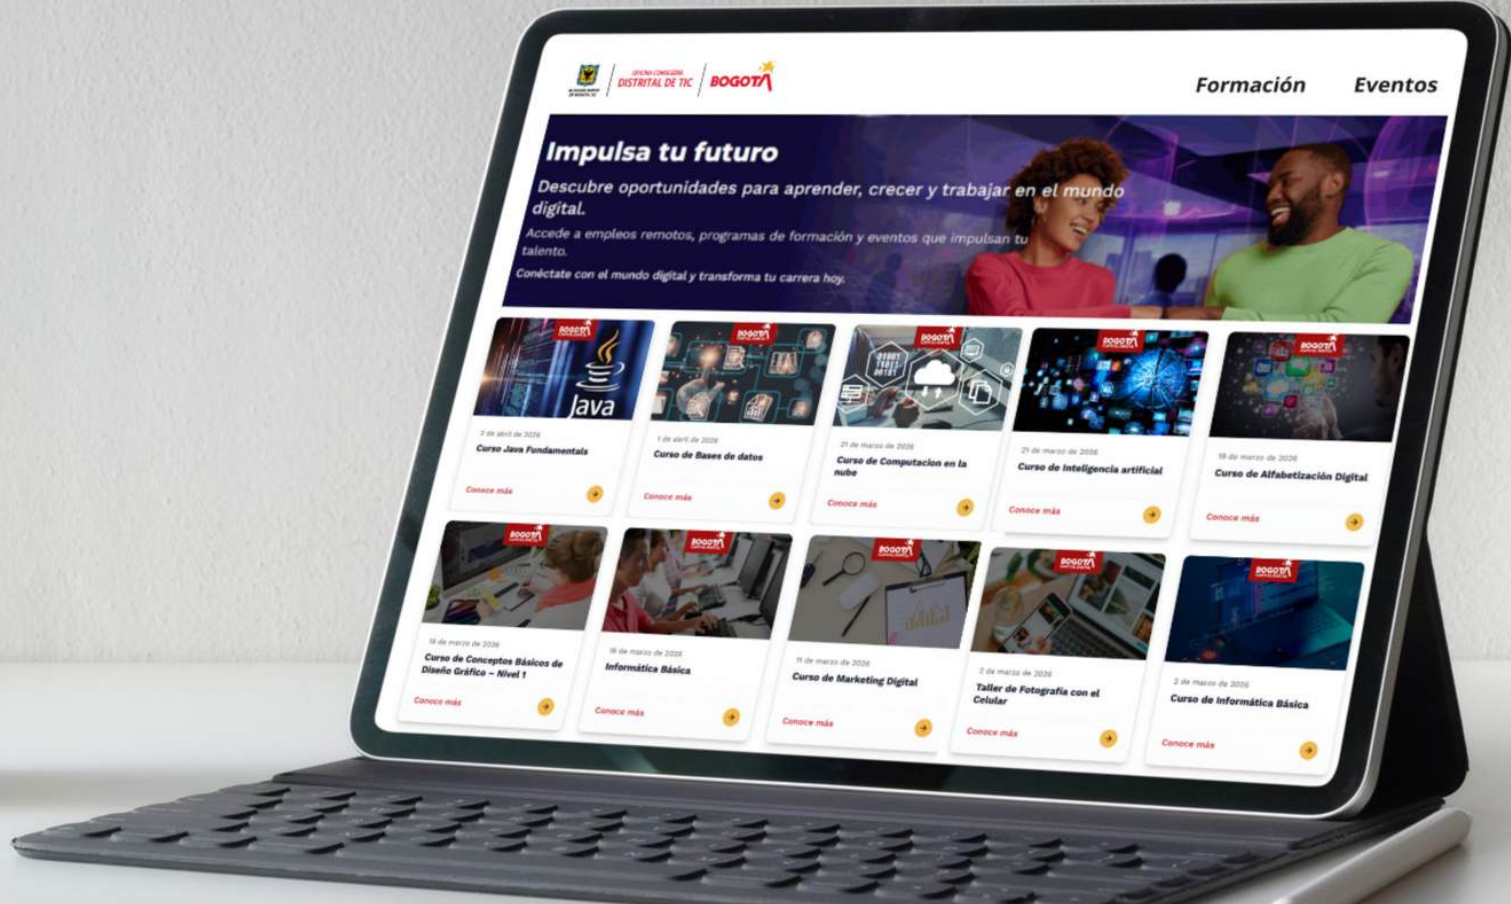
ALCALDÍA MAYOR DE BOGOTÁ D.C. | OFICINA CONSEJERÍA DISTRITAL DE TIC | BOGOTÁ

Formación Eventos

Impulsa tu futuro

Descubre oportunidades para aprender, crecer y trabajar en el mundo digital.

Accede a empleos remotos, programas de formación y eventos que impulsan tu talento.

Conéctate con el mundo digital y transforma tu carrera hoy.

BOGOTÁ
Java
3 de abril de 2026
Curso Java Fundamentals
Conoce más

BOGOTÁ
1 de abril de 2026
Curso de Bases de datos
Conoce más

BOGOTÁ
21 de marzo de 2026
Curso de Computacion en la nube
Conoce más

BOGOTÁ
21 de marzo de 2026
Curso de Inteligencia artificial
Conoce más

BOGOTÁ
19 de marzo de 2026
Curso de Alfabetización Digital
Conoce más

BOGOTÁ
19 de marzo de 2026
Curso de Conceptos Básicos de Diseño Gráfico – Nivel 1
Conoce más

BOGOTÁ
18 de marzo de 2026
Informática Básica
Conoce más

BOGOTÁ
11 de marzo de 2026
Curso de Marketing Digital
Conoce más

BOGOTÁ
2 de marzo de 2026
Taller de Fotografía con el Celular
Conoce más

BOGOTÁ
2 de marzo de 2026
Curso de Informática Básica
Conoce más